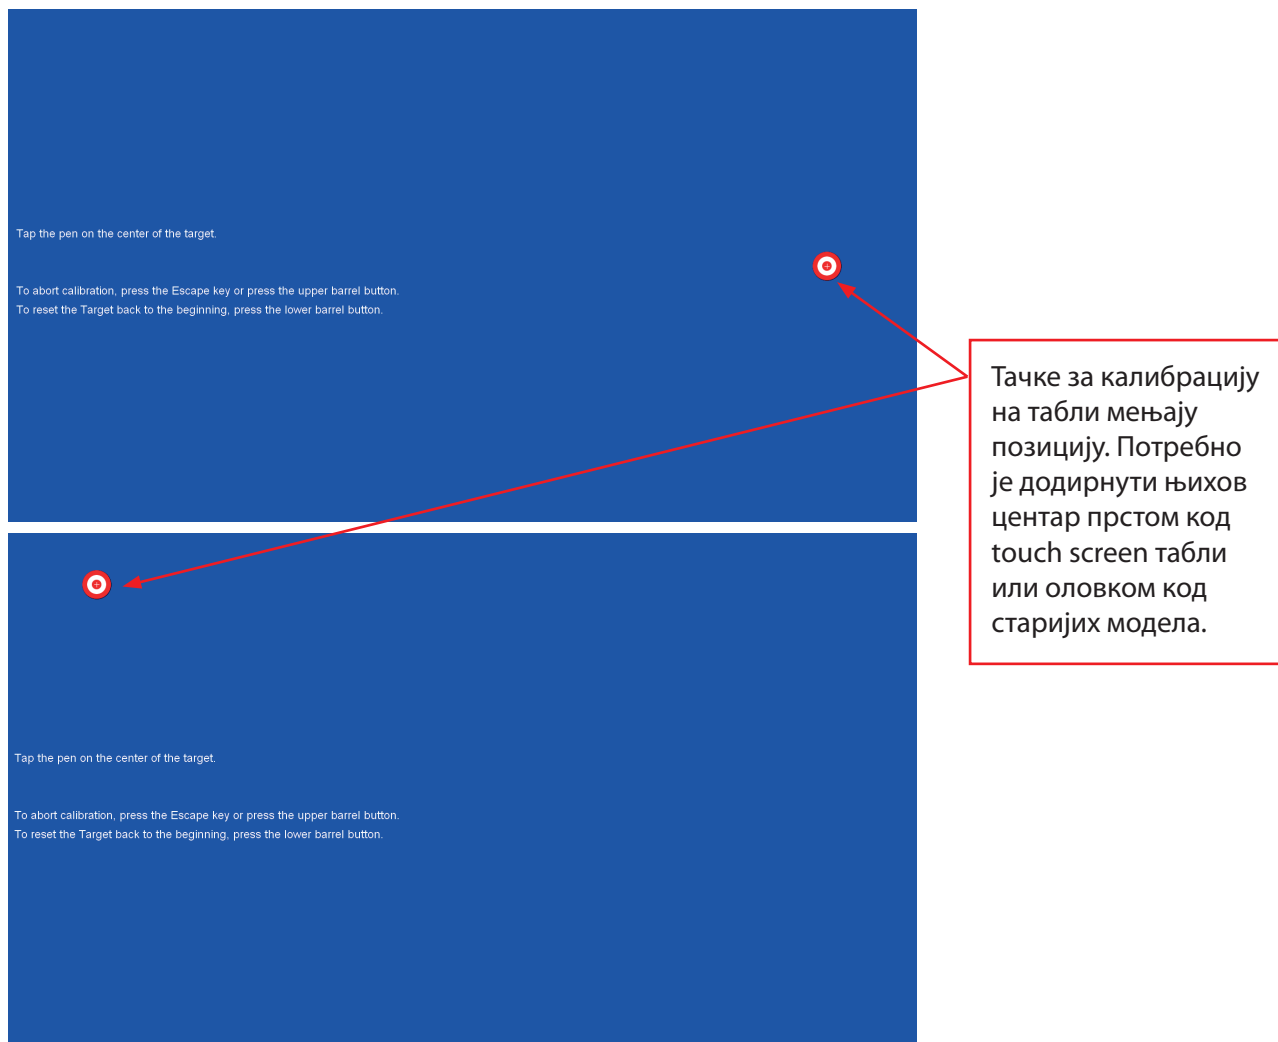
Tap the pen on the center of the target.

To abort calibration, press the Escape key or press the upper barrel button.
To reset the Target back to the beginning, press the lower barrel button.

Тачке за калибрацију на табли мењају позицију. Потребно је додирнути њихов центар прстом код touch screen табли или оловком код старијих модела.

Tap the pen on the center of the target.

To abort calibration, press the Escape key or press the upper barrel button.
To reset the Target back to the beginning, press the lower barrel button.